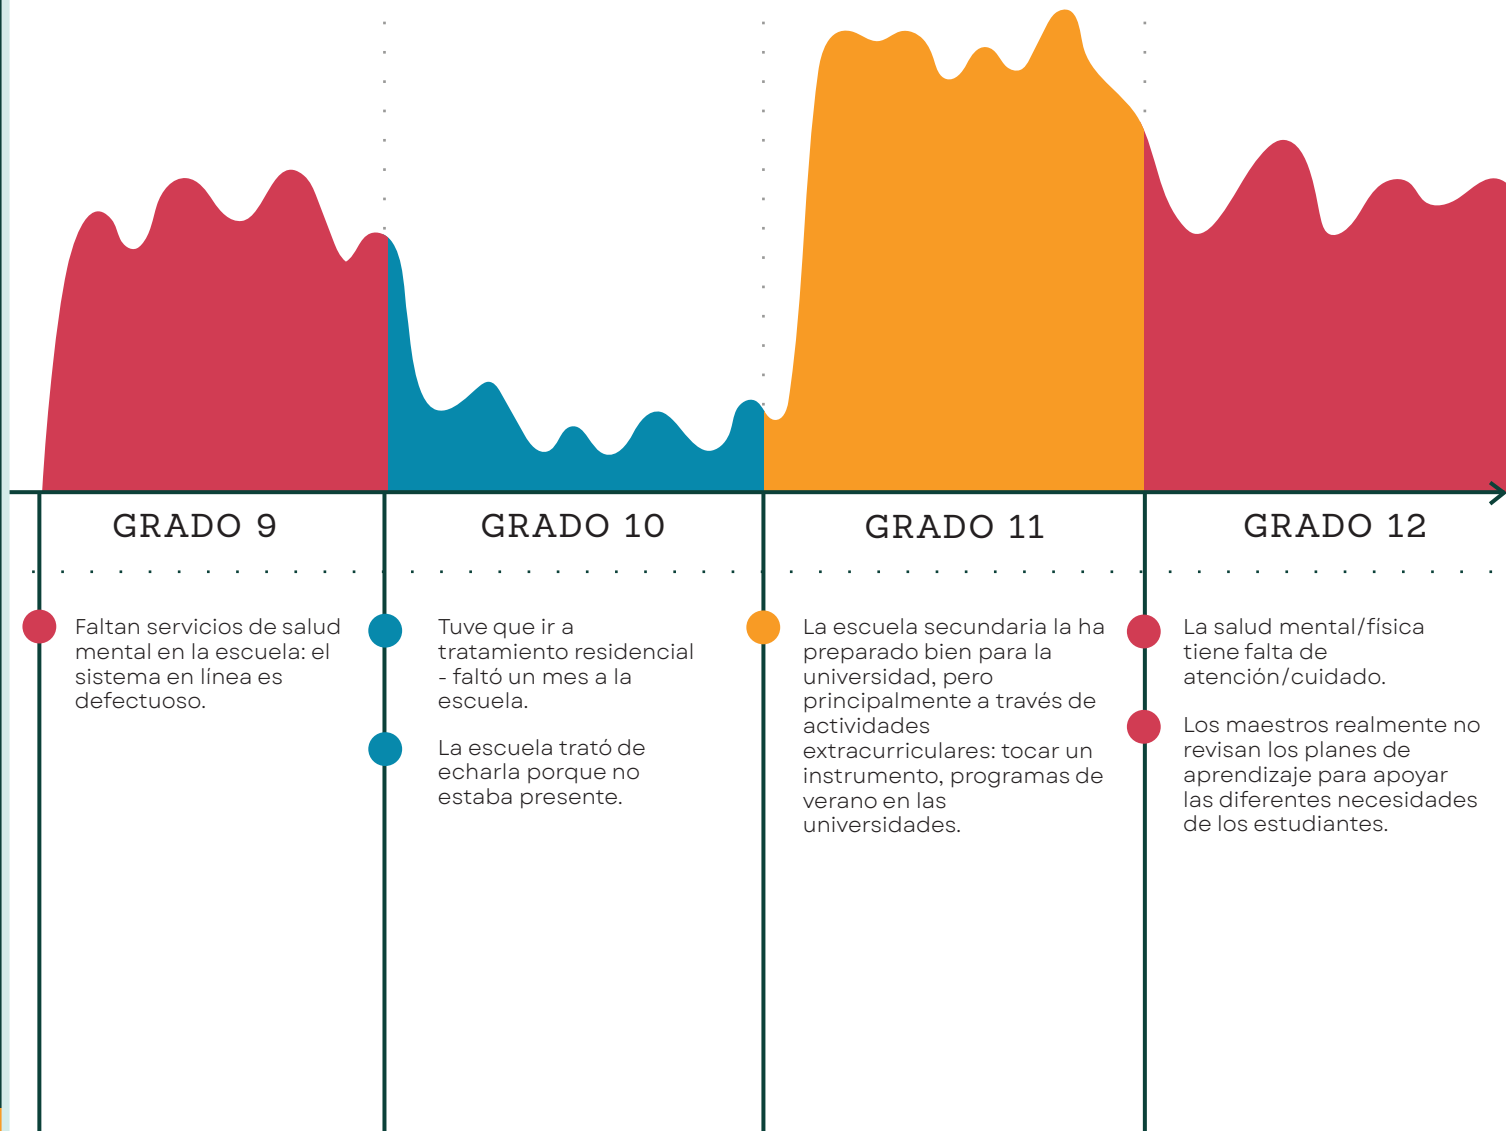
GRADO 9

GRADO 10

GRADO 11

GRADO 12

Faltan servicios de salud mental en la escuela: el sistema en línea es defectuoso.

Tuve que ir a tratamiento residencial - faltó un mes a la escuela.

La escuela trató de echarla porque no estaba presente.

La escuela secundaria la ha preparado bien para la universidad, pero principalmente a través de actividades extracurriculares: tocar un instrumento, programas de verano en las universidades.

La salud mental/fisica tiene falta de atención/cuidado.

Los maestros realmente no revisan los planes de aprendizaje para apoyar las diferentes necesidades de los estudiantes.